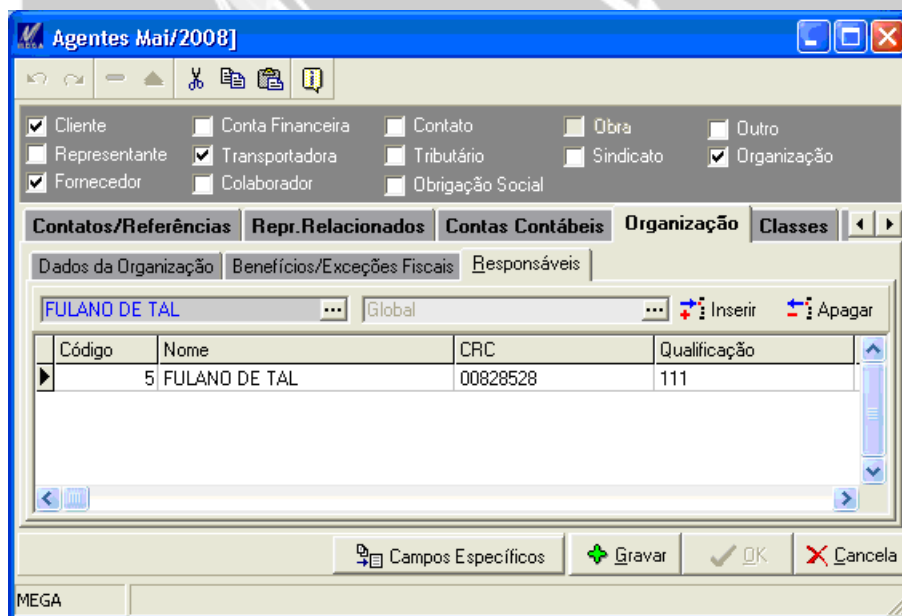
Agentes Mai/2008]

Cliente
Representante
Fornecedor
Conta Financeira
Transportadora
Colaborador
Contato
Tributário
Obrigação Social
Obra
Sindicato
Outro
Organização

Contatos/Referências | Repr.Relacionados | Contas Contábeis | Organização | Classes

Dados da Organização | Benefícios/Exceções Fiscais | Responsáveis

FULANO DE TAL | Global | Inserir | Apagar

| | Código | Nome | CRC | Qualificação |
|---|---|---|---|---|
| ▶ | 5 | FULANO DE TAL | 00828528 | 111 |

Campos Específicos | Gravar | OK | Cancela

MEGA